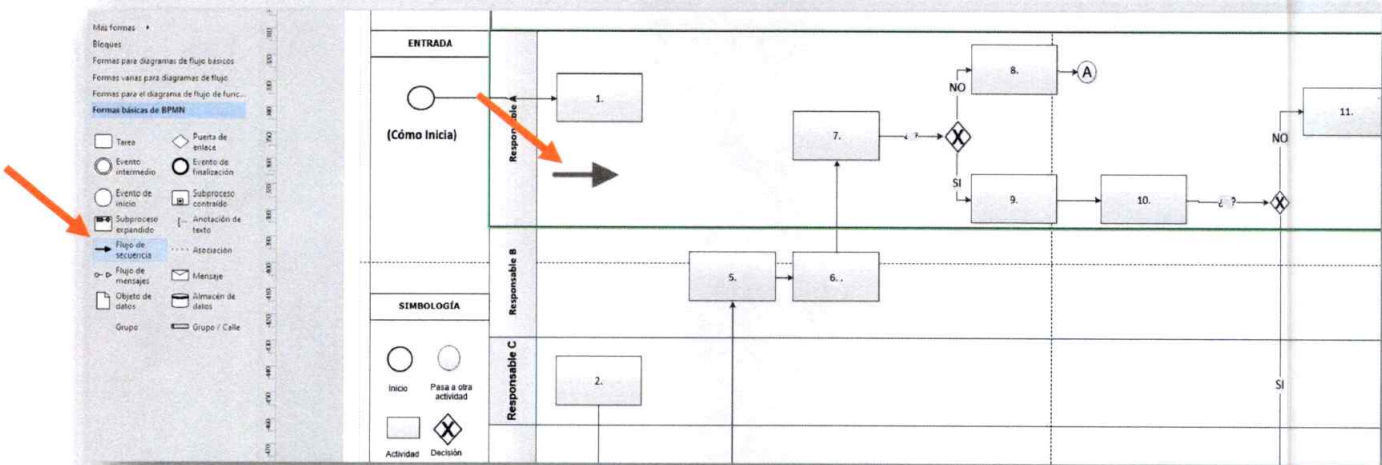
Más formas ▸
Bloques
Formas para diagramas de flujo básicos
Formas varias para diagramas de flujo
Formas para el diagrama de flujo de func...
Formas básicas de BPMN

Tarea
Puerta de enlace
Evento intermedio
Evento de finalización
Evento de inicio
Subproceso contraído
Subproceso expandido
Anotación de texto
Flujo de secuencia
Asociación
Flujo de mensajes
Mensaje
Objeto de datos
Almacén de datos
Grupo
Grupo / Calle

ENTRADA

(Cómo Inicia)

SIMBOLOGÍA

Inicio
Pasa a otra actividad
Actividad
Decisión

Responsable A
Responsable B
Responsable C

1.
2.
5.
6. .
7.
8.
9.
10.
11.
A
¿ ?
¿ ?
NO
SI
NO
SI